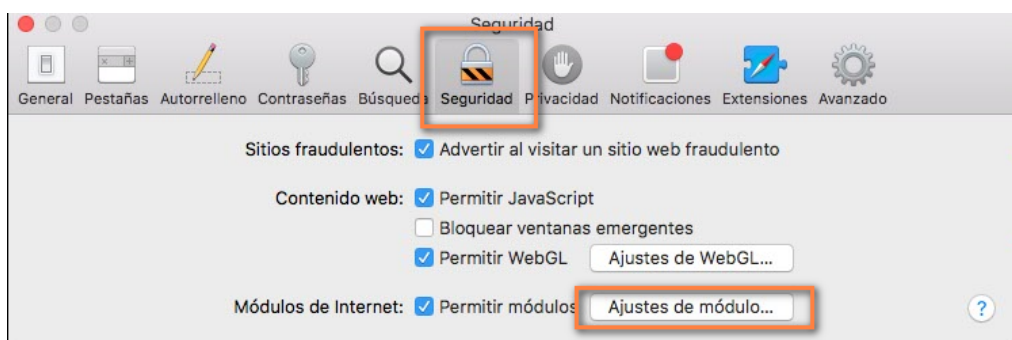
Seguridad

General Pestañas Autorrelleno Contraseñas Búsqueda Seguridad Privacidad Notificaciones Extensiones Avanzado

Sitios fraudulentos: Advertir al visitar un sitio web fraudulento

Contenido web: Permitir JavaScript
Bloquear ventanas emergentes
Permitir WebGL Ajustes de WebGL...

Módulos de Internet: Permitir módulos Ajustes de módulo...

?